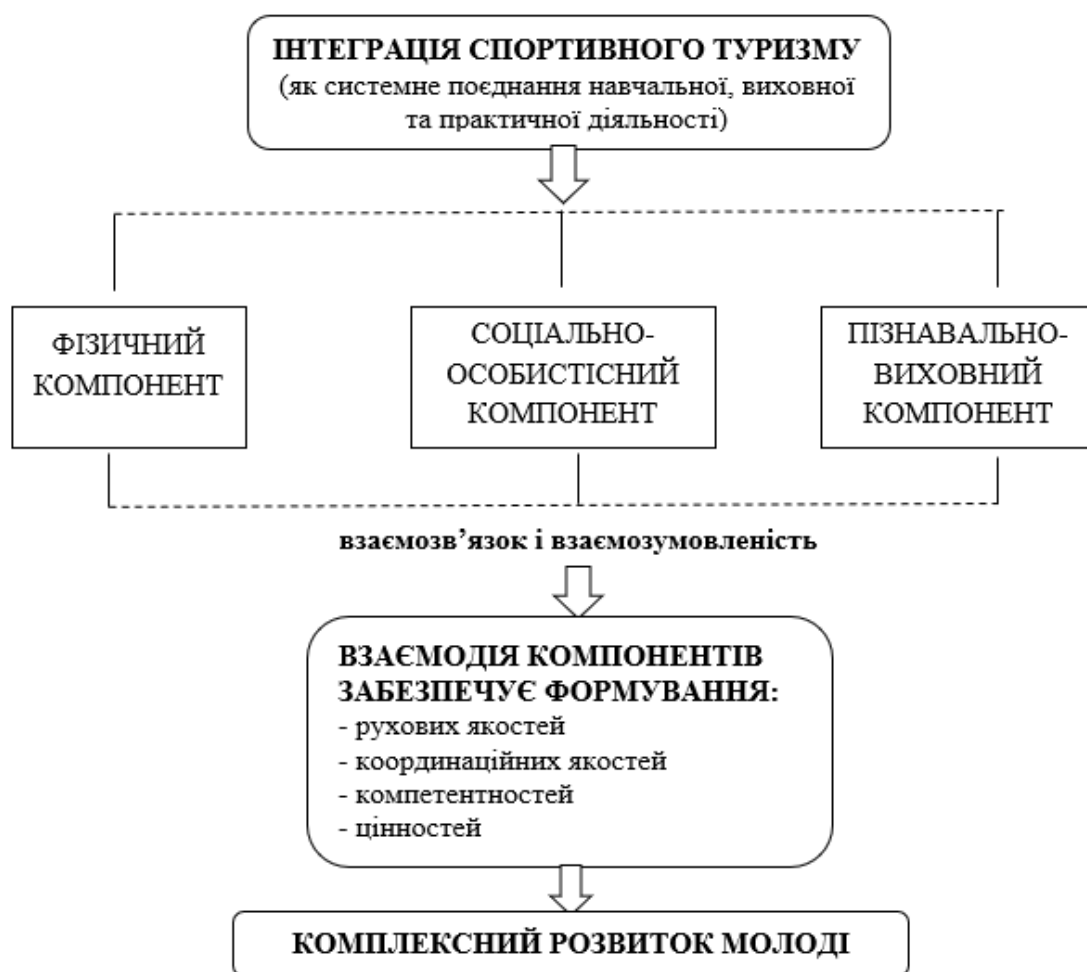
ІНТЕГРАЦІЯ СПОРТИВНОГО ТУРИЗМУ
(як системне поєднання навчальної, виховної та практичної діяльності)

ФІЗИЧНИЙ КОМПОНЕНТ

СОЦІАЛЬНО-ОСОБИСТІСНИЙ КОМПОНЕНТ

ПІЗНАВАЛЬНО-ВИХОВНИЙ КОМПОНЕНТ

взаємозв’язок і взаємозумовленість

ВЗАЄМОДІЯ КОМПОНЕНТІВ ЗАБЕЗПЕЧУЄ ФОРМУВАННЯ:
- рухових якостей
- координаційних якостей
- компетентностей
- цінностей

КОМПЛЕКСНИЙ РОЗВИТОК МОЛОДІ